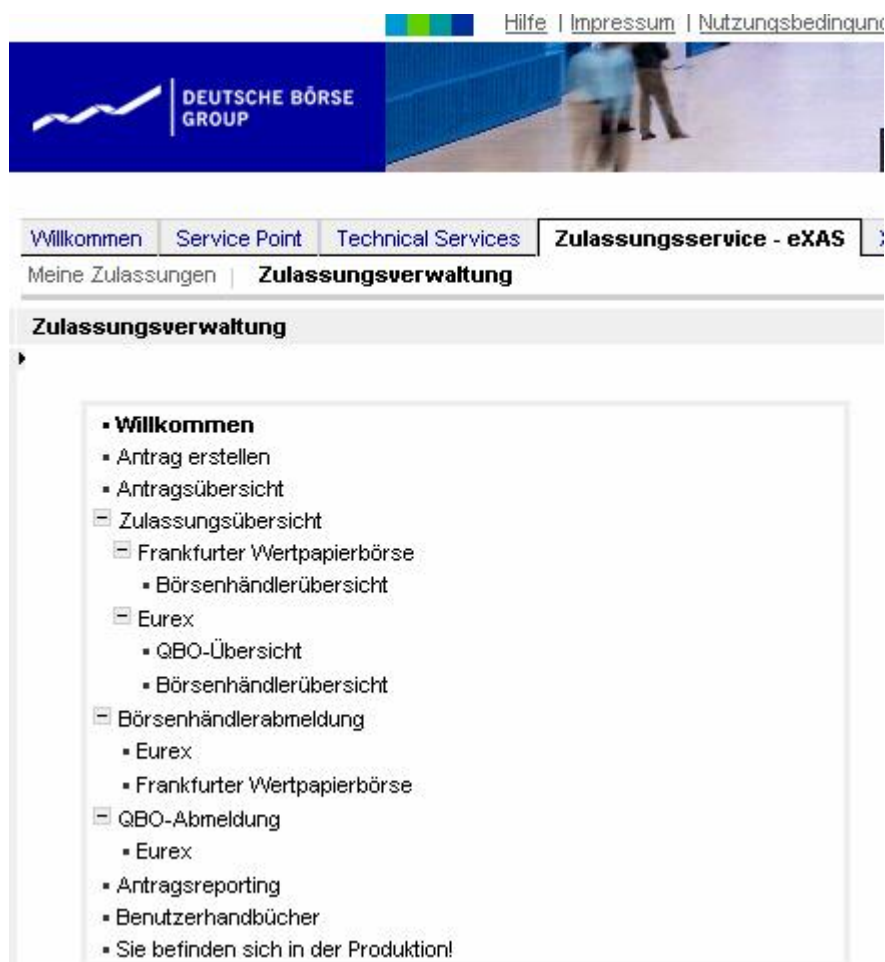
Hilfe | Impressum | Nutzungsbedingun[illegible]

DEUTSCHE BÖRSE GROUP

Willkommen | Service Point | Technical Services | Zulassungsservice - eXAS | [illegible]

Meine Zulassungen | Zulassungsverwaltung

Zulassungsverwaltung

- Willkommen
- Antrag erstellen
- Antragsübersicht
- Zulassungsübersicht
  - Frankfurter Wertpapierbörse
    - Börsenhändlerübersicht
  - Eurex
    - QBO-Übersicht
    - Börsenhändlerübersicht
- Börsenhändlerabmeldung
  - Eurex
  - Frankfurter Wertpapierbörse
- QBO-Abmeldung
  - Eurex
- Antragsreporting
- Benutzerhandbücher
- Sie befinden sich in der Produktion!